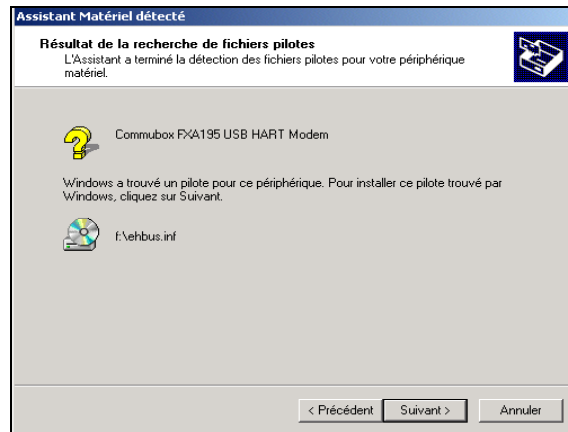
Assistant Matériel détecté

Résultat de la recherche de fichiers pilotes
L'Assistant a terminé la détection des fichiers pilotes pour votre périphérique matériel.

Commubox FXA195 USB HART Modem

Windows a trouvé un pilote pour ce périphérique. Pour installer ce pilote trouvé par Windows, cliquez sur Suivant.

f:\ehbus.inf

< Précédent
Suivant >
Annuler